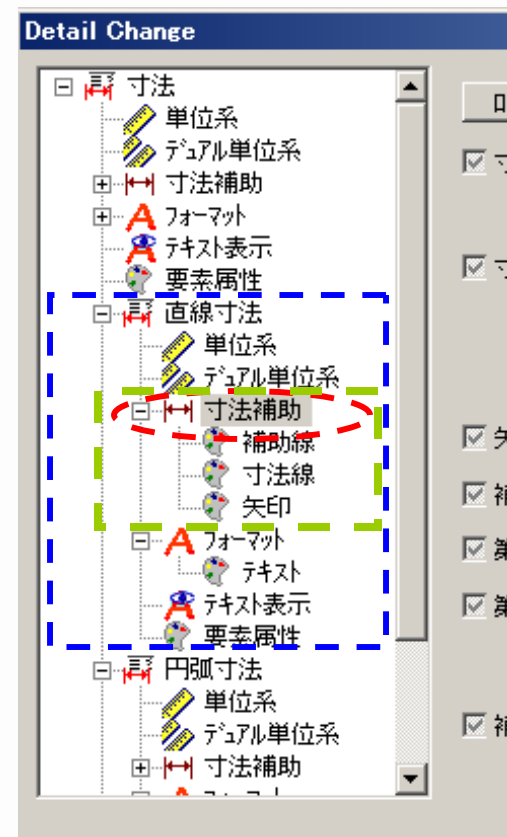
Detail Change

寸法
単位系
デュアル単位系
寸法補助
フォーマット
テキスト表示
要素属性
直線寸法
単位系
デュアル単位系
寸法補助
補助線
寸法線
矢印
フォーマット
テキスト
テキスト表示
要素属性
円弧寸法
単位系
デュアル単位系
寸法補助
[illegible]